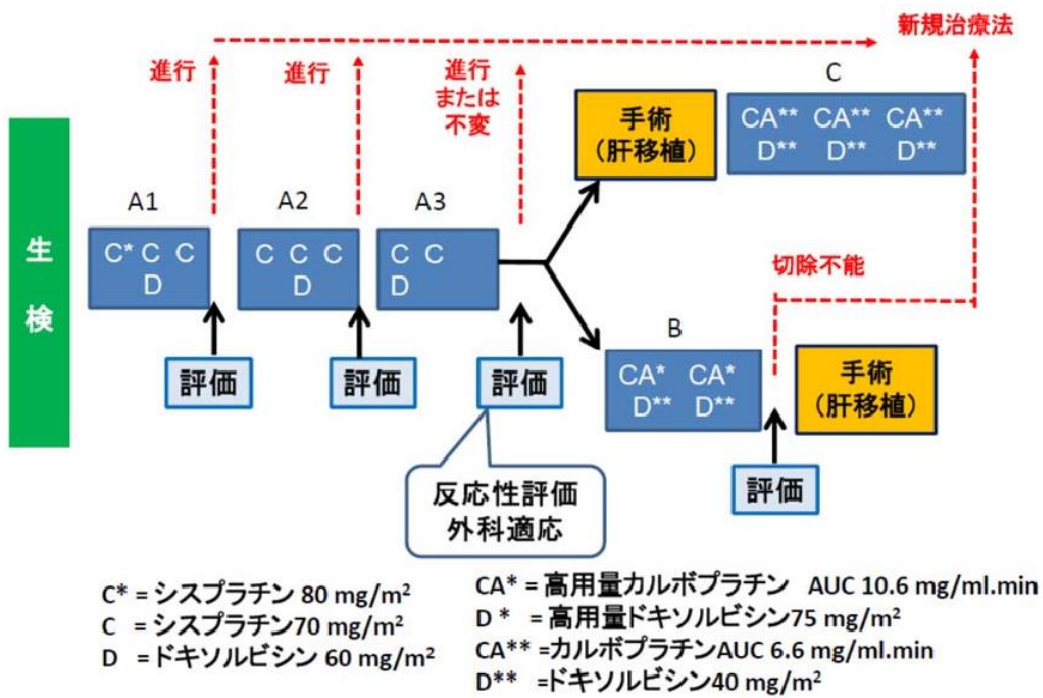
新規治療法

進行

進行

進行
または
不変

生
検

A1

C* C C
D

A2

C C C
D

A3

C C
D

手術
(肝移植)

C

CA** CA** CA**
D** D** D**

切除不能

B

CA* CA*
D** D**

手術
(肝移植)

評価

評価

評価

評価

反応性評価
外科適応

C* = シスプラチン 80 mg/m$^2$
C = シスプラチン70 mg/m$^2$
D = ドキソルビシン 60 mg/m$^2$

CA* = 高用量カルボプラチン AUC 10.6 mg/ml.min
D * = 高用量ドキソルビシン75 mg/m$^2$
CA** =カルボプラチンAUC 6.6 mg/ml.min
D** =ドキソルビシン40 mg/m$^2$